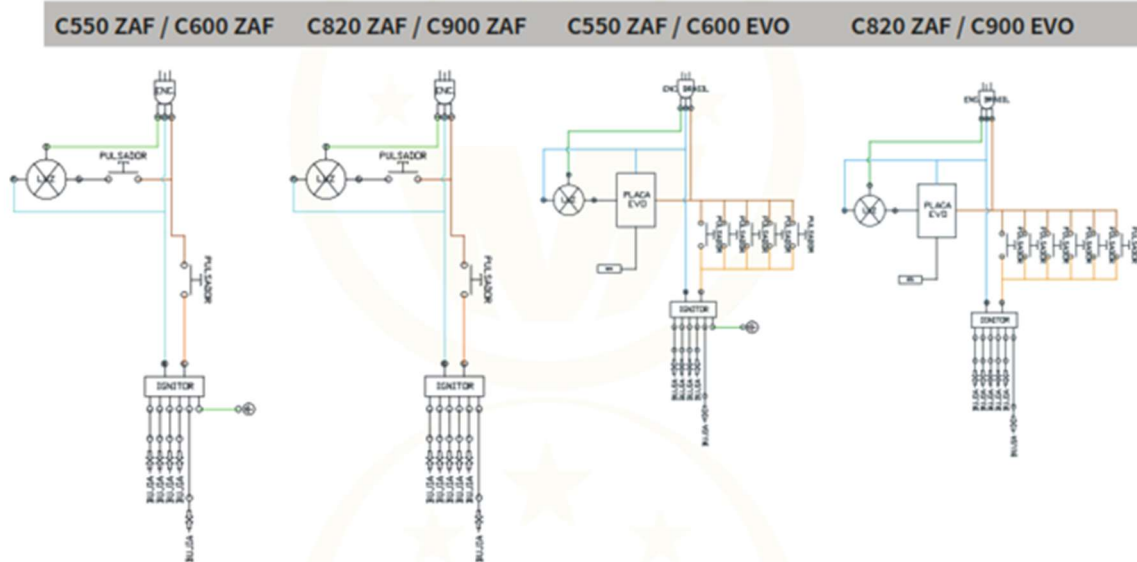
C550 ZAF / C600 ZAF
C820 ZAF / C900 ZAF
C550 ZAF / C600 EVO
C820 ZAF / C900 EVO

ENC
LUZ
PULSADOR
PULSADOR
IGNITOR
BUJIA
BUJIA
BUJIA
BUJIA
BUJIA

ENC
LUZ
PULSADOR
PULSADOR
IGNITOR
BUJIA
BUJIA
BUJIA
BUJIA
BUJIA

ENC
BRASIL
LUZ
PLACA EVO
PULSADOR
PULSADOR
PULSADOR
PULSADOR
PULSADOR
IGNITOR
BUJIA

ENC
BRASIL
LUZ
PLACA EVO
PULSADOR
PULSADOR
PULSADOR
PULSADOR
PULSADOR
IGNITOR
BUJIA